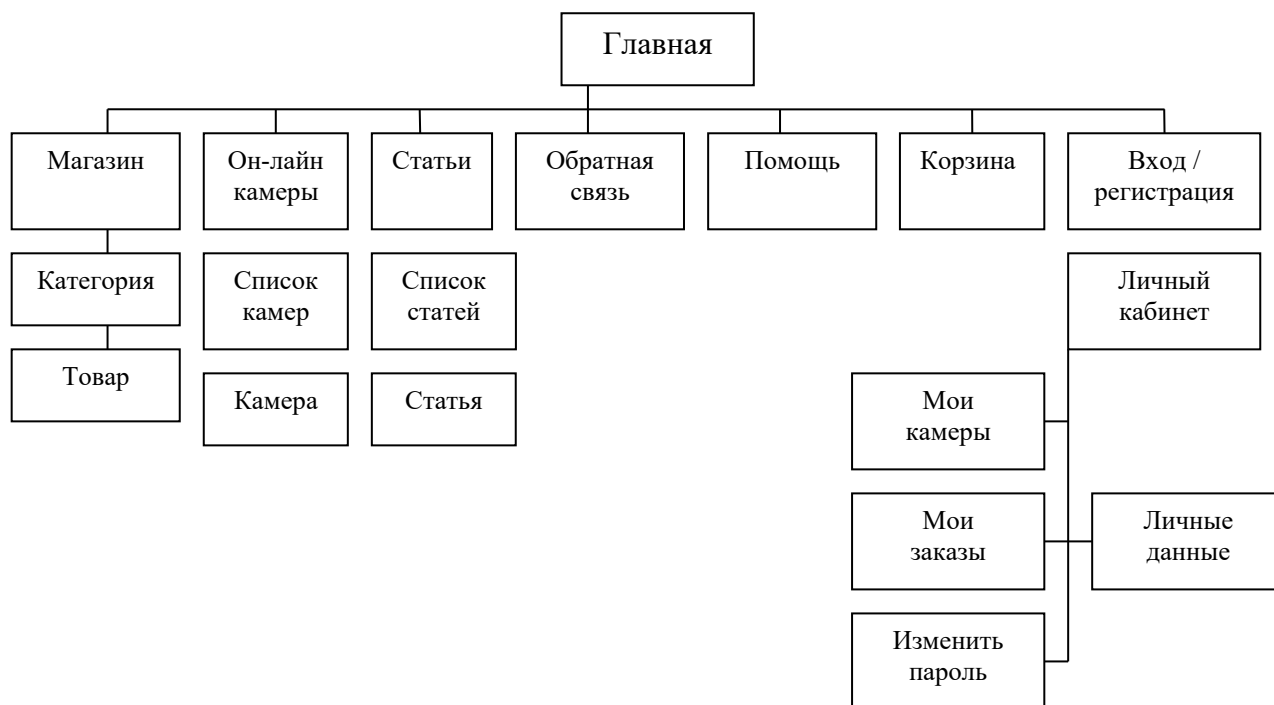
Главная

Магазин

Он-лайн камеры

Статьи

Обратная связь

Помощь

Корзина

Вход / регистрация

Категория

Товар

Список камер

Камера

Список статей

Статья

Личный кабинет

Мои камеры

Мои заказы

Личные данные

Изменить пароль